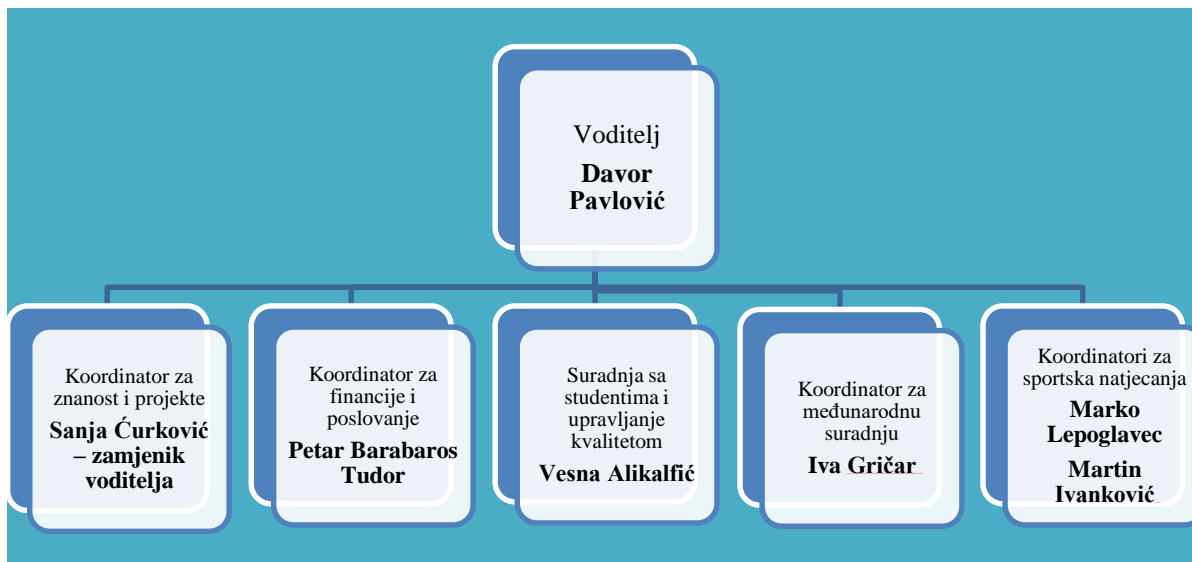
Voditelj
**Davor Pavlović**

Koordinator za znanost i projekte
**Sanja Ćurković – zamjenik voditelja**

Koordinator za financije i poslovanje
**Petar Barabaros Tudor**

Suradnja sa studentima i upravljanje kvalitetom
**Vesna Alikalfić**

Koordinator za međunarodnu suradnju
**Iva Gričar**

Koordinatori za sportska natjecanja
**Marko Lepoglavec**
**Martin Ivanković**